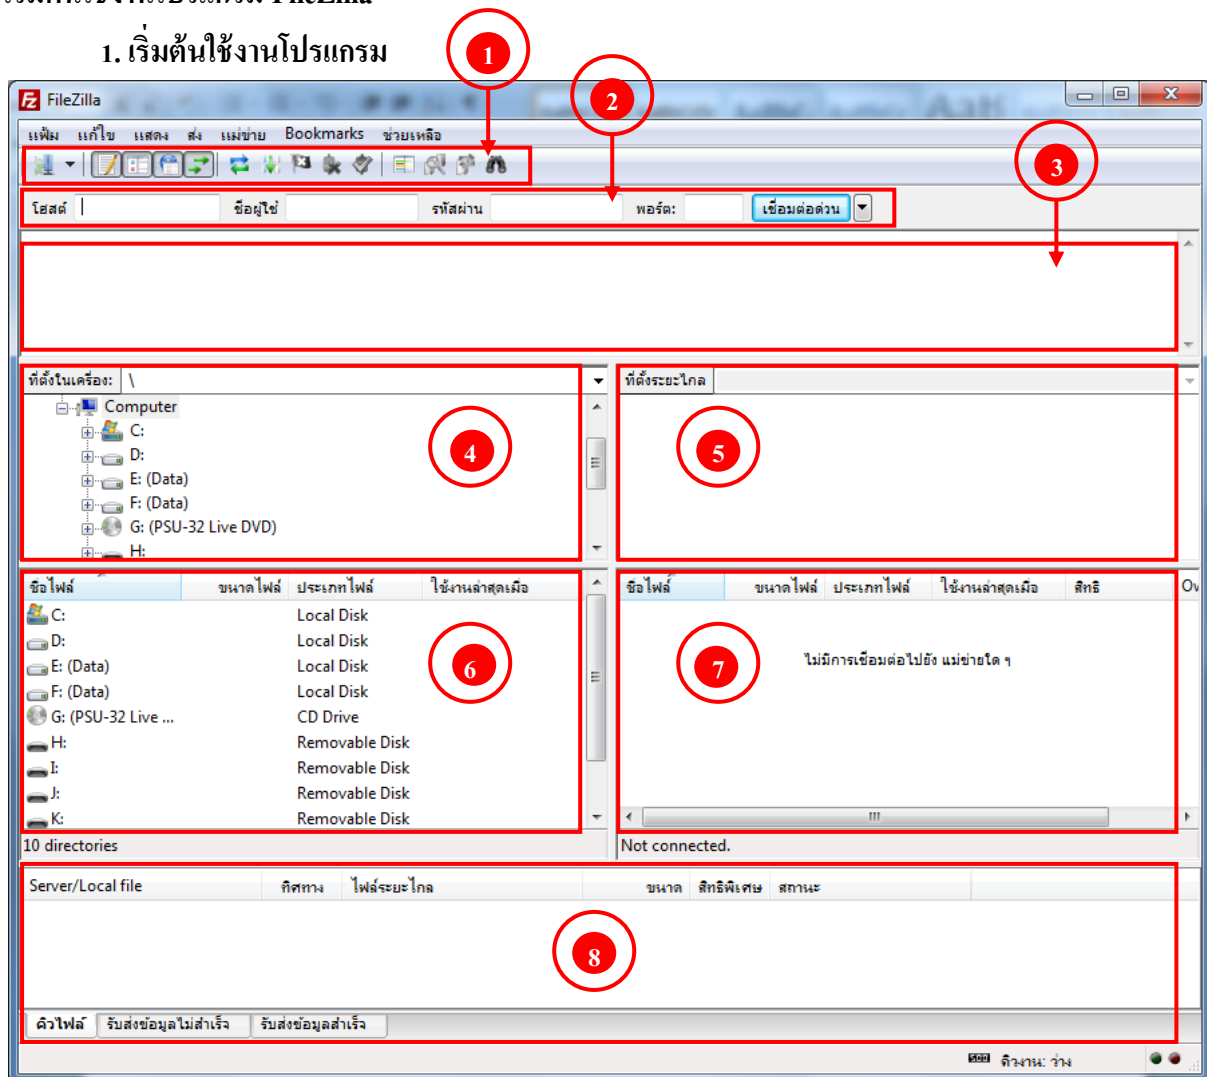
1. เริ่มต้นใช้งานโปรแกรม

1

2

3

FileZilla

แฟ้ม แก้ไข แสดง ส่ง แม่ข่าย Bookmarks ช่วยเหลือ

โฮสต์ ชื่อผู้ใช้ รหัสผ่าน พอร์ต: เชื่อมต่อด่วน

ที่ตั้งในเครื่อง: \

Computer
C:
D:
E: (Data)
F: (Data)
G: (PSU-32 Live DVD)
H:

4

ที่ตั้งระยะไกล

5

| ชื่อไฟล์ | ขนาดไฟล์ | ประเภทไฟล์ | ใช้งานล่าสุดเมื่อ |
|---|---|---|---|
| C: | | Local Disk | |
| D: | | Local Disk | |
| E: (Data) | | Local Disk | |
| F: (Data) | | Local Disk | |
| G: (PSU-32 Live ... | | CD Drive | |
| H: | | Removable Disk | |
| I: | | Removable Disk | |
| J: | | Removable Disk | |
| K: | | Removable Disk | |

6

| ชื่อไฟล์ | ขนาดไฟล์ | ประเภทไฟล์ | ใช้งานล่าสุดเมื่อ | สิทธิ | Ov |
|---|---|---|---|---|---|

7

ไม่มีการเชื่อมต่อไปยัง แม่ข่ายใด ๆ

10 directories

Not connected.

| Server/Local file | ทิศทาง | ไฟล์ระยะไกล | ขนาด | สิทธิพิเศษ | สถานะ |
|---|---|---|---|---|---|

8

คิวไฟล์ รับส่งข้อมูลไม่สำเร็จ รับส่งข้อมูลสำเร็จ

คิวงาน: ว่าง